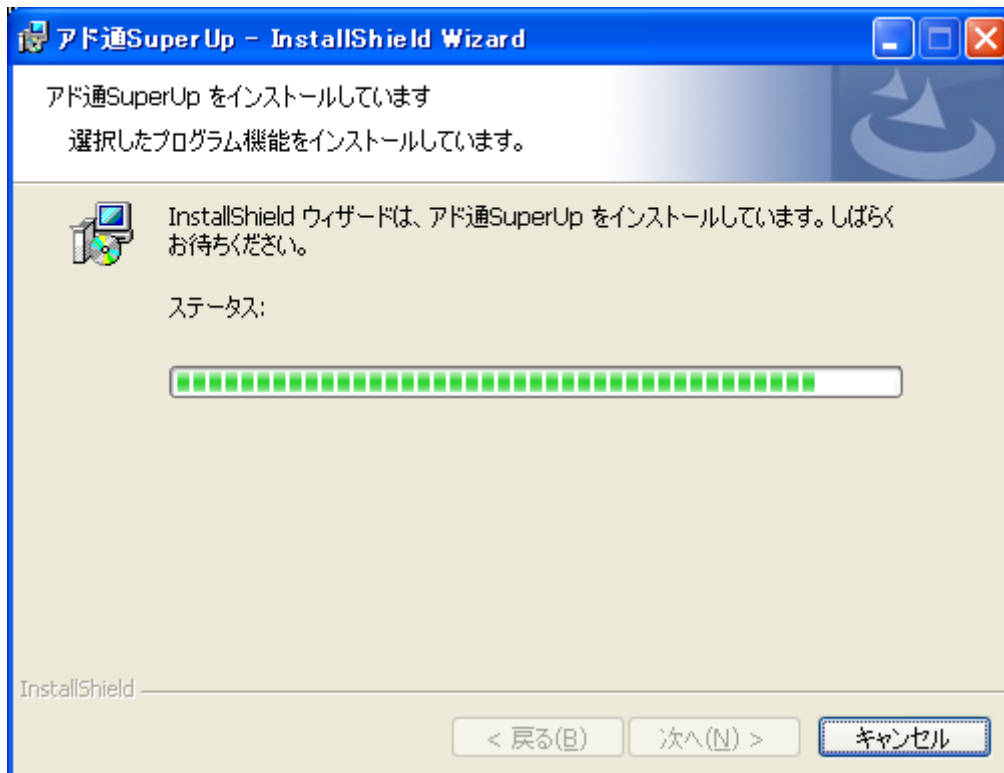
アド通SuperUp - InstallShield Wizard

アド通SuperUp をインストールしています

選択したプログラム機能をインストールしています。

InstallShield ウィザードは、アド通SuperUp をインストールしています。しばらくお待ちください。

ステータス:

InstallShield

< 戻る(B)　次へ(N) >　キャンセル